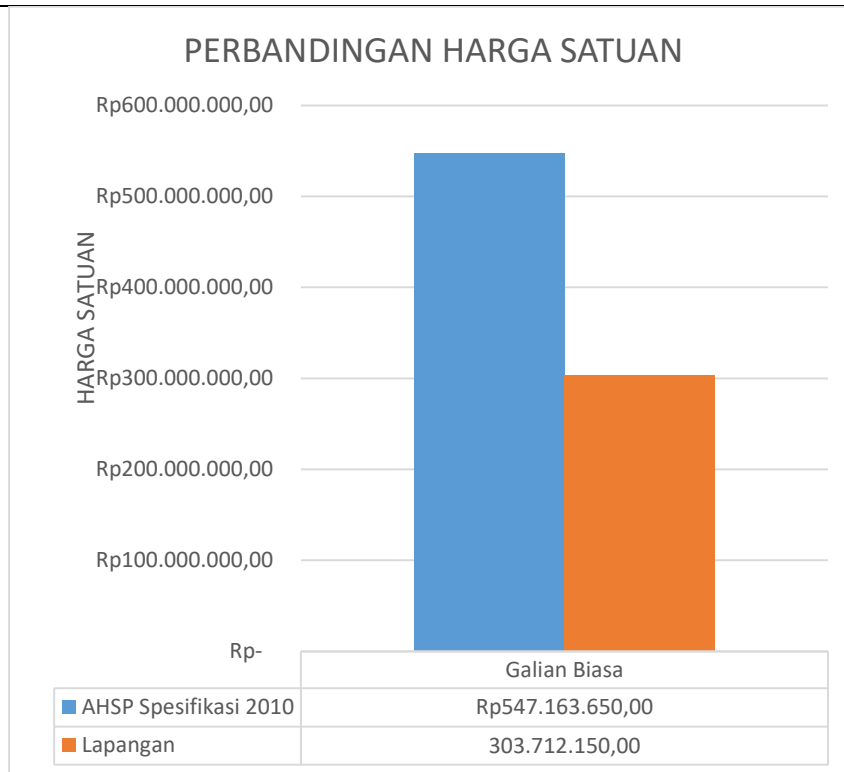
PERBANDINGAN HARGA SATUAN

HARGA SATUAN

Rp600.000.000,00
Rp500.000.000,00
Rp400.000.000,00
Rp300.000.000,00
Rp200.000.000,00
Rp100.000.000,00
Rp-

| | Galian Biasa |
|---|---|
| AHSP Spesifikasi 2010 | Rp547.163.650,00 |
| Lapangan | 303.712.150,00 |